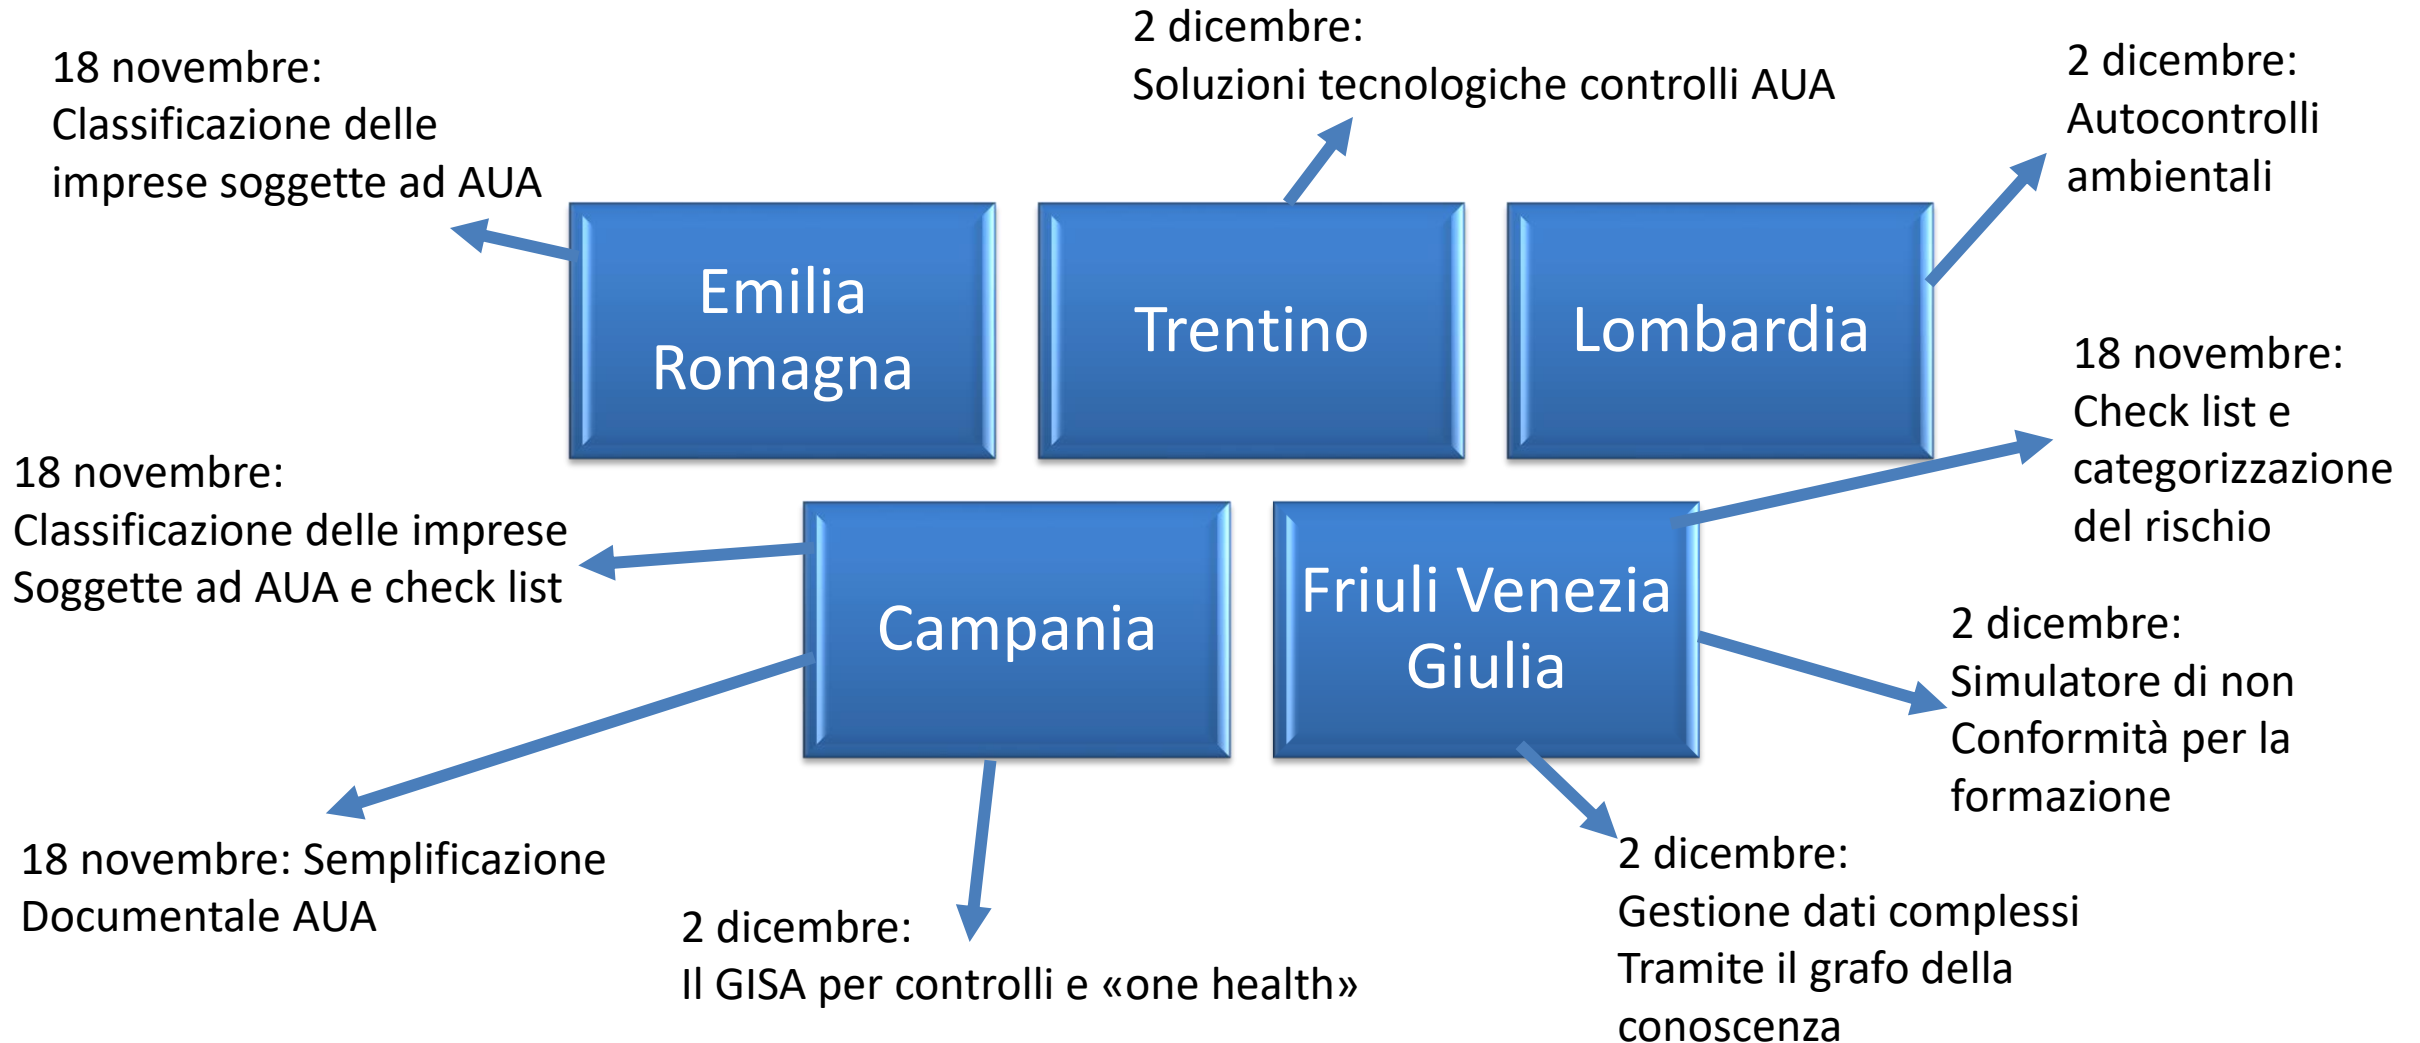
18 novembre:
Classificazione delle imprese soggette ad AUA

2 dicembre:
Soluzioni tecnologiche controlli AUA

2 dicembre:
Autocontrolli ambientali

Emilia Romagna

Trentino

Lombardia

18 novembre:
Check list e categorizzazione del rischio

18 novembre:
Classificazione delle imprese
Soggette ad AUA e check list

Campania

Friuli Venezia Giulia

2 dicembre:
Simulatore di non
Conformità per la formazione

18 novembre: Semplificazione
Documentale AUA

2 dicembre:
Il GISA per controlli e «one health»

2 dicembre:
Gestione dati complessi
Tramite il grafo della conoscenza